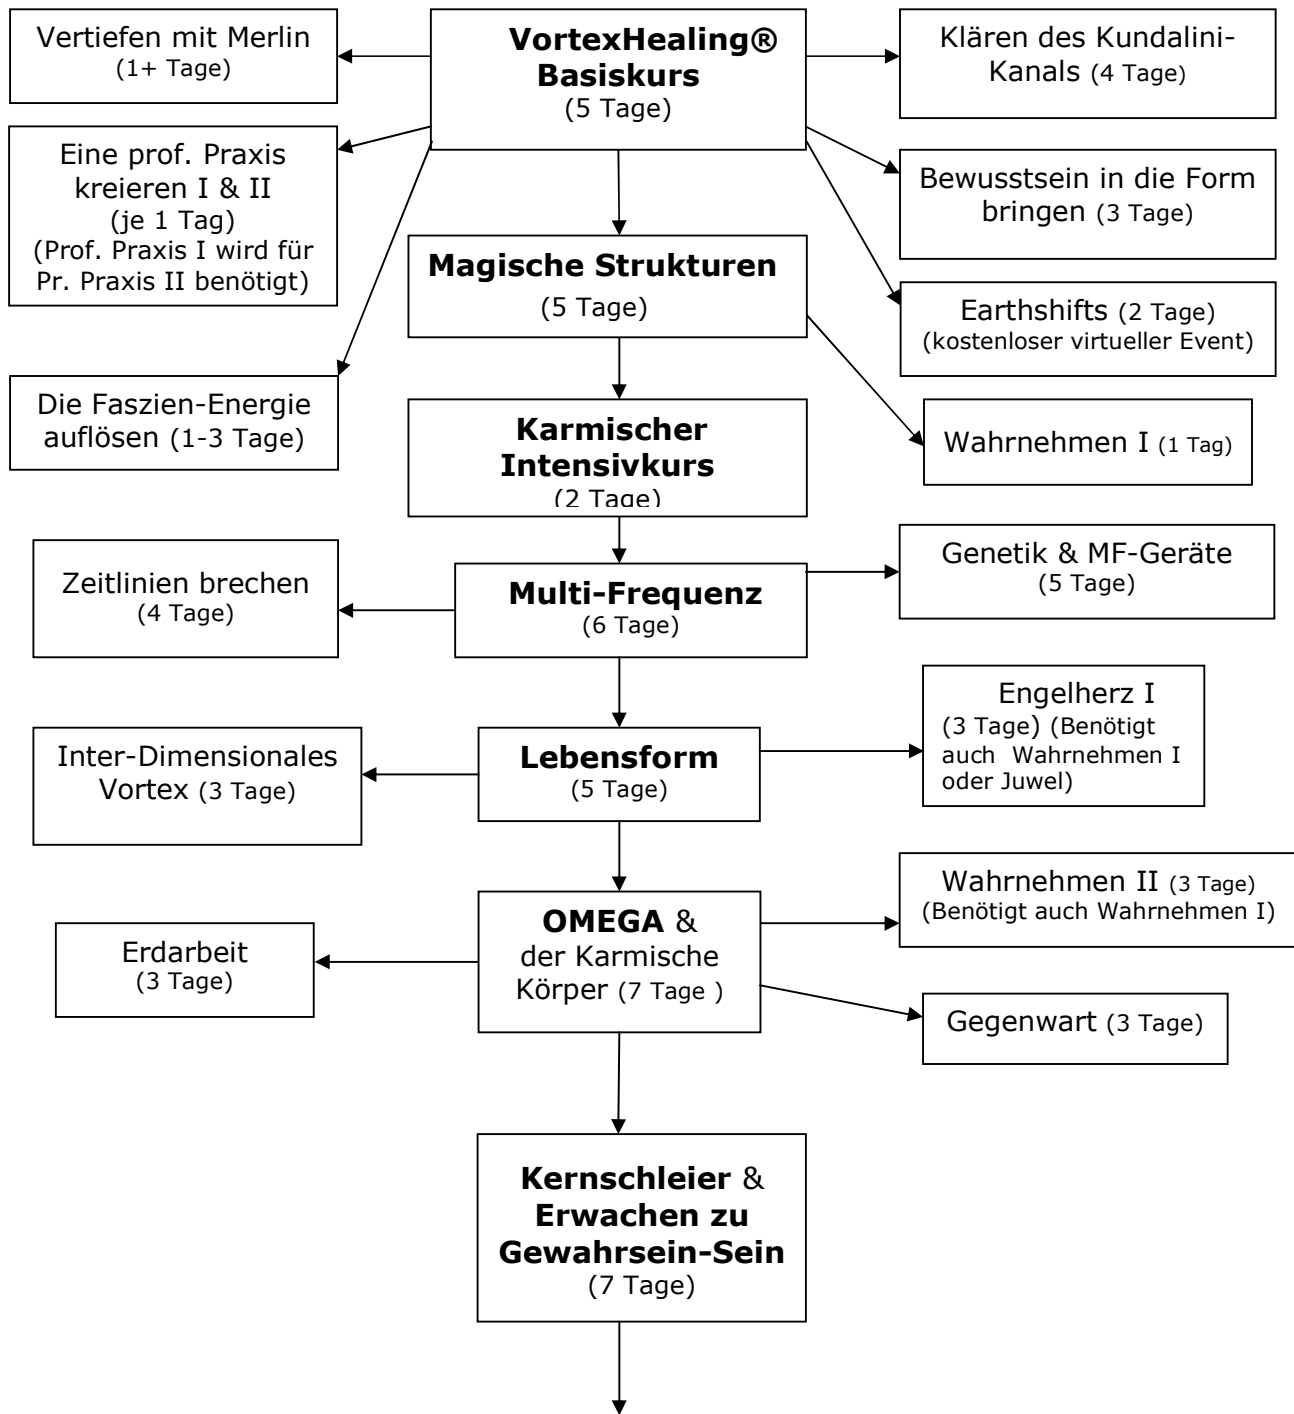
Vertiefen mit Merlin
(1+ Tage)

**VortexHealing® Basiskurs**
(5 Tage)

Klären des Kundalini-Kanals (4 Tage)

Eine prof. Praxis kreieren I & II
(je 1 Tag)
(Prof. Praxis I wird für Pr. Praxis II benötigt)

Bewusstsein in die Form bringen (3 Tage)

**Magische Strukturen**
(5 Tage)

Earthshifts (2 Tage)
(kostenloser virtueller Event)

Die Faszien-Energie auflösen (1-3 Tage)

**Karmischer Intensivkurs**
(2 Tage)

Wahrnehmen I (1 Tag)

Zeitlinien brechen
(4 Tage)

**Multi-Frequenz**
(6 Tage)

Genetik & MF-Geräte
(5 Tage)

Engelherz I
(3 Tage) (Benötigt auch Wahrnehmen I oder Juwel)

Inter-Dimensionales Vortex (3 Tage)

**Lebensform**
(5 Tage)

Wahrnehmen II (3 Tage)
(Benötigt auch Wahrnehmen I)

Erdarbeit
(3 Tage)

**OMEGA** &
der Karmische Körper (7 Tage )

Gegenwart (3 Tage)

**Kernschleier** &
**Erwachen zu Gewahrsein-Sein**
(7 Tage)